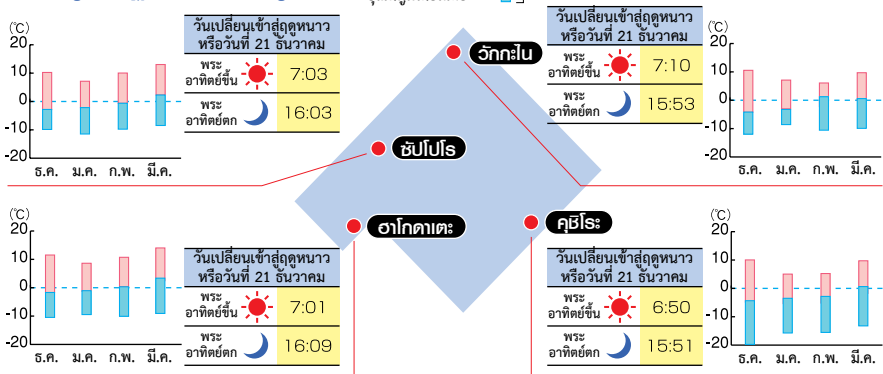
(℃)
20
10
0
-10
-20
ธ.ค. ม.ค. ก.พ. มี.ค.

| วันเปลี่ยนเข้าสู่ฤดูหนาว หรือวันที่ 21 ธันวาคม | |
|---|---|
| พระอาทิตย์ขึ้น | 7:03 |
| พระอาทิตย์ตก | 16:03 |

ซัปโปโร

วักกะไน

| วันเปลี่ยนเข้าสู่ฤดูหนาว หรือวันที่ 21 ธันวาคม | |
|---|---|
| พระอาทิตย์ขึ้น | 7:10 |
| พระอาทิตย์ตก | 15:53 |

(℃)
20
10
0
-10
-20
ธ.ค. ม.ค. ก.พ. มี.ค.

(℃)
20
10
0
-10
-20
ธ.ค. ม.ค. ก.พ. มี.ค.

ฮาโกดาเตะ

| วันเปลี่ยนเข้าสู่ฤดูหนาว หรือวันที่ 21 ธันวาคม | |
|---|---|
| พระอาทิตย์ขึ้น | 7:01 |
| พระอาทิตย์ตก | 16:09 |

คุชิโระ

| วันเปลี่ยนเข้าสู่ฤดูหนาว หรือวันที่ 21 ธันวาคม | |
|---|---|
| พระอาทิตย์ขึ้น | 6:50 |
| พระอาทิตย์ตก | 15:51 |

(℃)
20
10
0
-10
-20
ธ.ค. ม.ค. ก.พ. มี.ค.